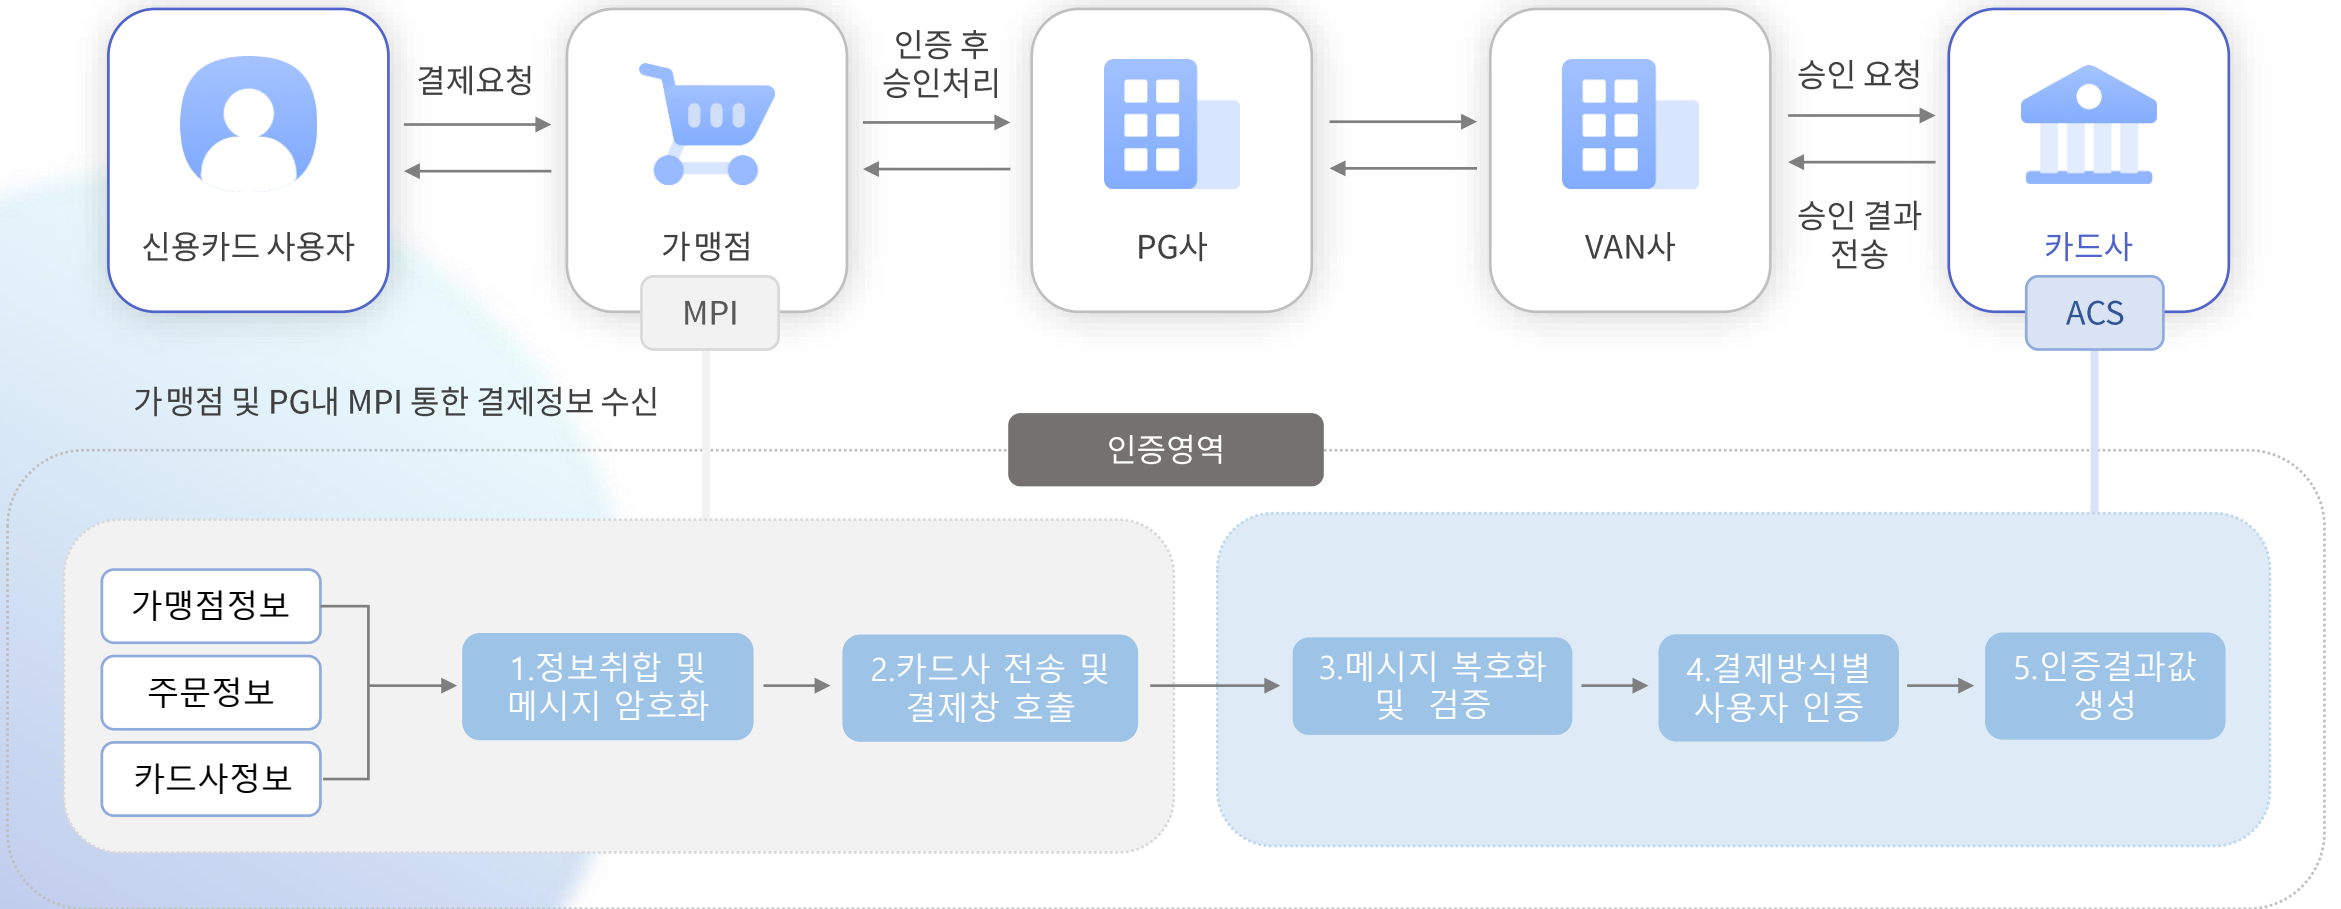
신용카드 사용자

결제요청

가맹점

MPI

인증 후 승인처리

PG사

VAN사

승인 요청

승인 결과 전송

카드사

ACS

가맹점 및 PG내 MPI 통한 결제정보 수신

인증영역

가맹점정보

주문정보

카드사정보

1.정보취합 및 메시지 암호화

2.카드사 전송 및 결제창 호출

3.메시지 복호화 및 검증

4.결제방식별 사용자 인증

5.인증결과값 생성